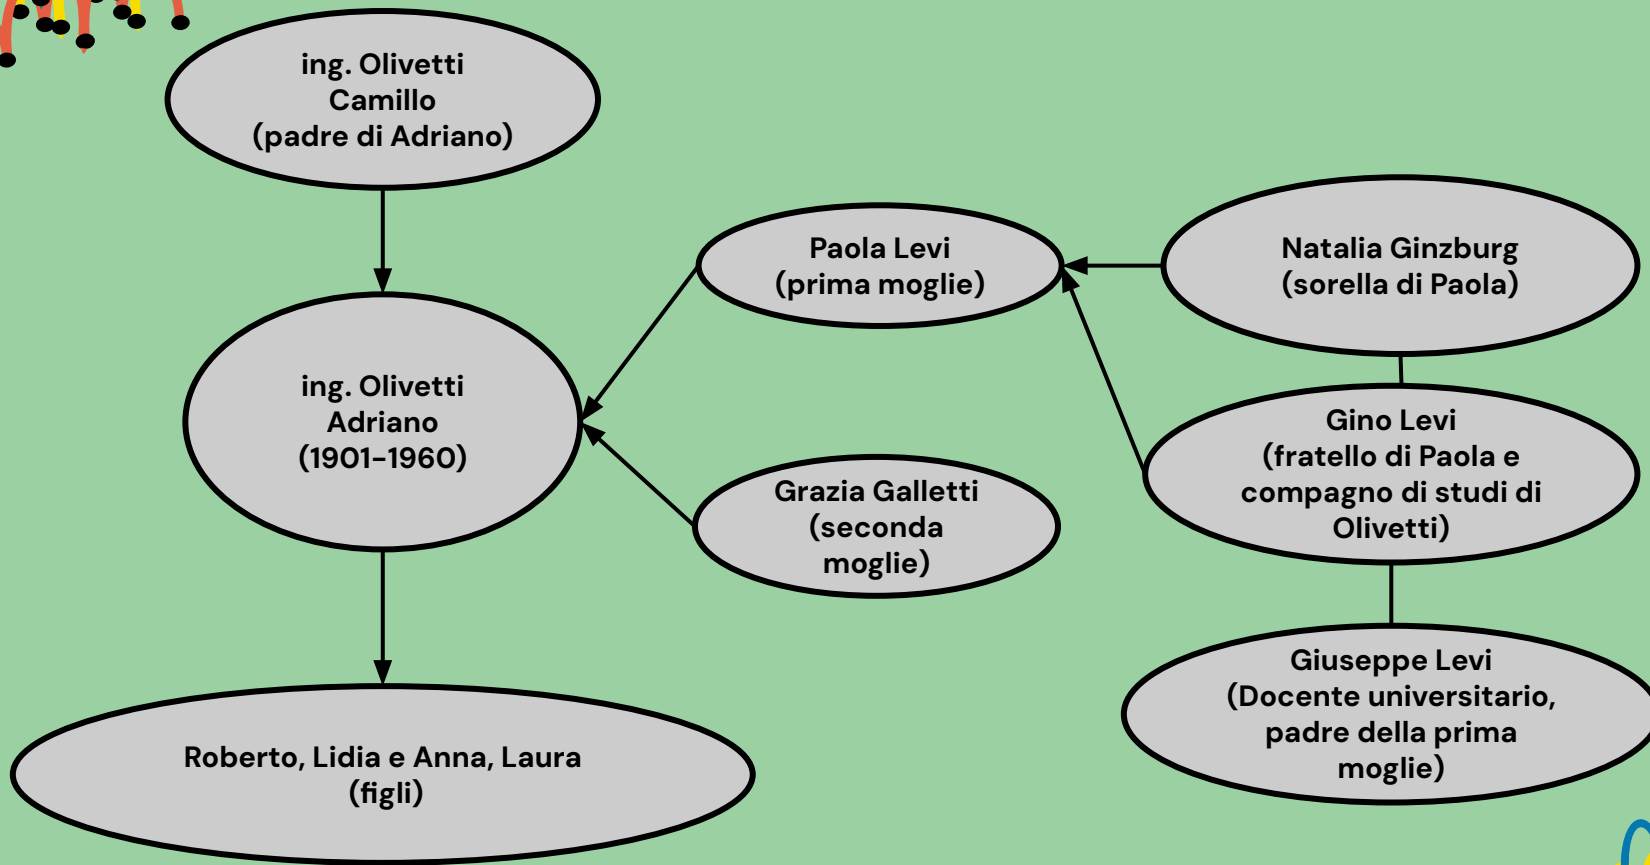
ing. Olivetti Camillo (padre di Adriano)

ing. Olivetti Adriano (1901-1960)

Roberto, Lidia e Anna, Laura (figli)

Paola Levi (prima moglie)

Grazia Galletti (seconda moglie)

Natalia Ginzburg (sorella di Paola)

Gino Levi (fratello di Paola e compagno di studi di Olivetti)

Giuseppe Levi (Docente universitario, padre della prima moglie)